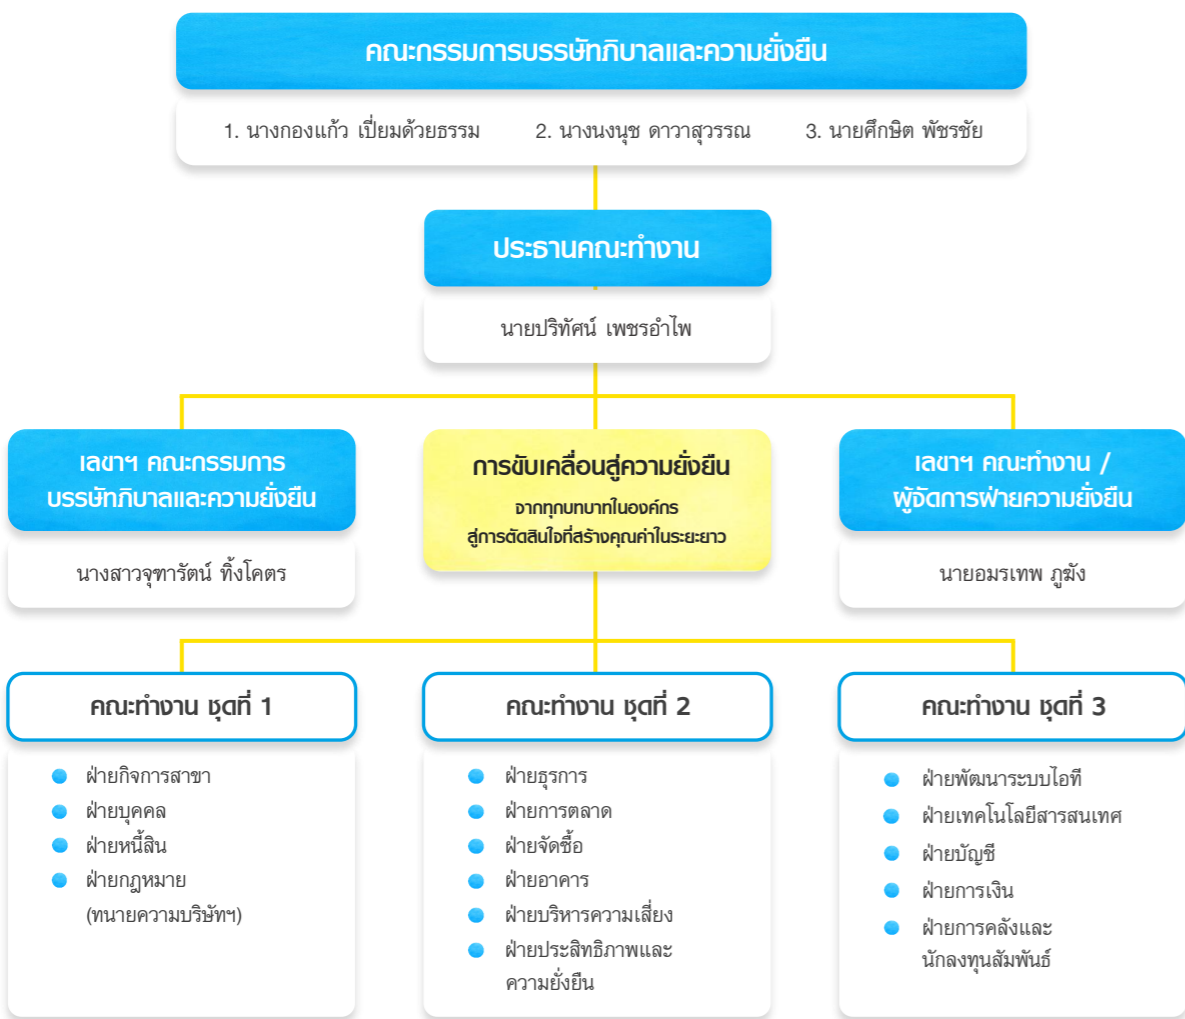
คณะกรรมการบรรษัทภิบาลและความยั่งยืน

1. นางกองแก้ว เปี่ยมด้วยธรรม
2. นางนงนุช ดาวาสุวรรณ
3. นายศึกษิต พัชรชัย

ประธานคณะทำงาน

นายปริทัศน์ เพชรอำไพ

เลขาฯ คณะกรรมการบรรษัทภิบาลและความยั่งยืน

นางสาวจุฑารัตน์ ทิ้งโคตร

การขับเคลื่อนสู่ความยั่งยืน

จากทุกบทบาทในองค์กร สู่การตัดสินใจที่สร้างคุณค่าในระยะยาว

เลขาฯ คณะทำงาน / ผู้จัดการฝ่ายความยั่งยืน

นายอมรเทพ ภูฆัง

คณะทำงาน ชุดที่ 1

- ฝ่ายกิจการสาขา
- ฝ่ายบุคคล
- ฝ่ายหนี้สิน
- ฝ่ายกฎหมาย (ทนายความบริษัทฯ)

คณะทำงาน ชุดที่ 2

- ฝ่ายธุรการ
- ฝ่ายการตลาด
- ฝ่ายจัดซื้อ
- ฝ่ายอาคาร
- ฝ่ายบริหารความเสี่ยง
- ฝ่ายประสิทธิภาพและความยั่งยืน

คณะทำงาน ชุดที่ 3

- ฝ่ายพัฒนาระบบไอที
- ฝ่ายเทคโนโลยีสารสนเทศ
- ฝ่ายบัญชี
- ฝ่ายการเงิน
- ฝ่ายการคลังและนักลงทุนสัมพันธ์